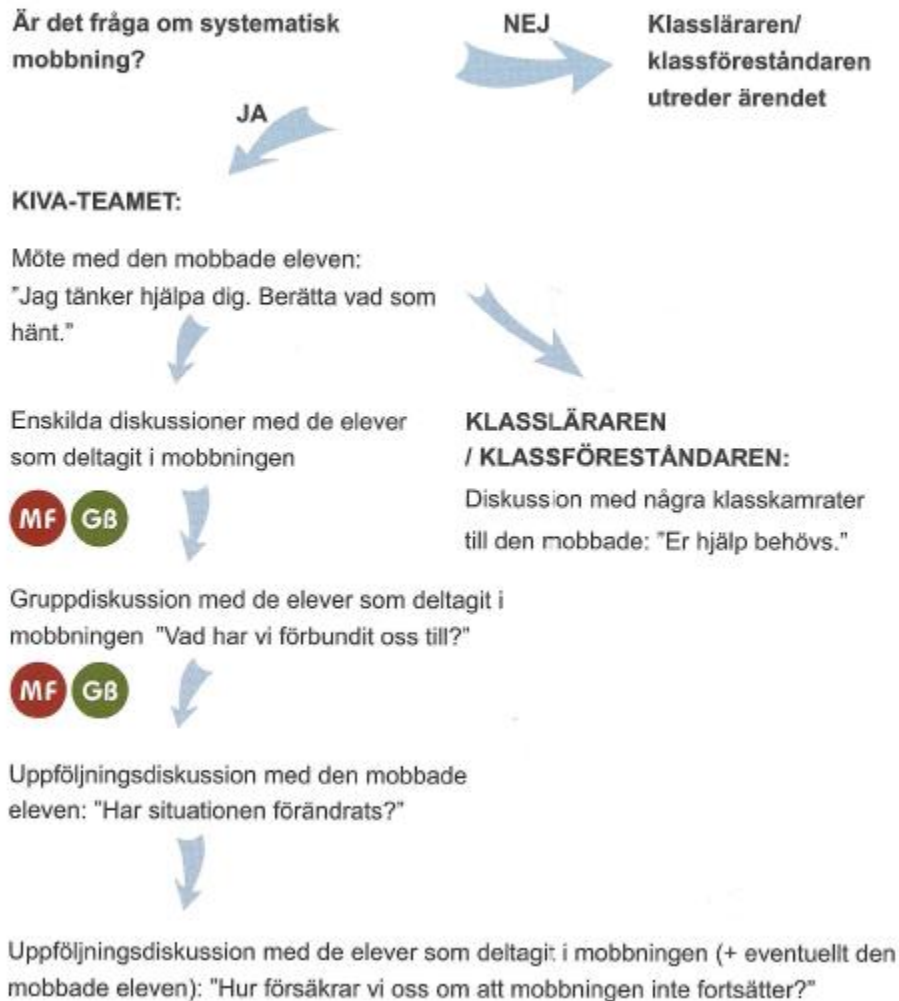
Är det fråga om systematisk mobbning?

NEJ

Klassläraren/ klassföreståndaren utreder ärendet

JA

KIVA-TEAMET:

Möte med den mobbade eleven: "Jag tänker hjälpa dig. Berätta vad som hänt."

Enskilda diskussioner med de elever som deltagit i mobbningen

MF GB

KLASSLÄRAREN / KLASSFÖRESTÅNDAREN:

Diskussion med några klasskamrater till den mobbade: "Er hjälp behövs."

Gruppdiskussion med de elever som deltagit i mobbningen "Vad har vi förbundit oss till?"

MF GB

Uppföljningsdiskussion med den mobbade eleven: "Har situationen förändrats?"

Uppföljningsdiskussion med de elever som deltagit i mobbningen (+ eventuellt den mobbade eleven): "Hur försäkrar vi oss om att mobbningen inte fortsätter?"